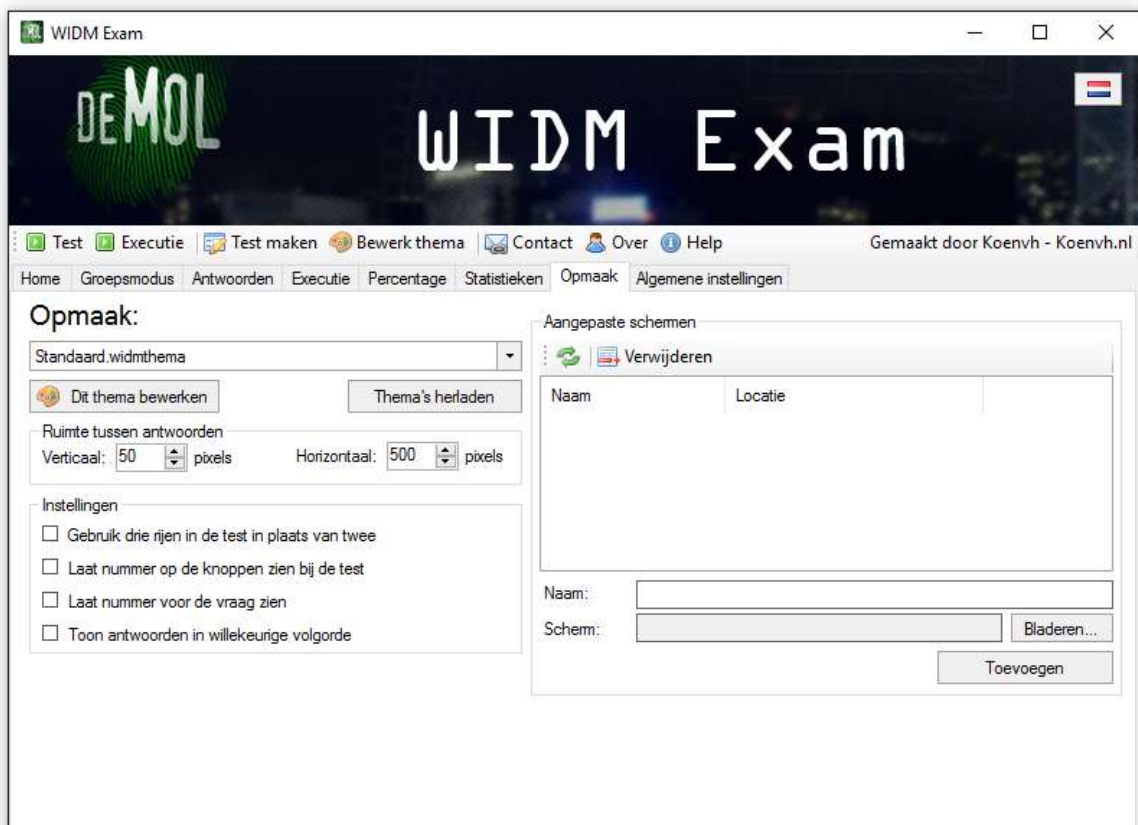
WIDM Exam

DE MOL

WIDM Exam

Test Executie Test maken Bewerk thema Contact Over Help

Gemaakt door Koenvh - Koenvh.nl

Home Groepsmodus Antwoorden Executie Percentage Statistieken Opmaak Algemene instellingen

Opmaak:

Standaard.widmthema

Dit thema bewerken

Thema's herladen

Ruimte tussen antwoorden

Verticaal: 50 pixels

Horizontaal: 500 pixels

Instellingen

Gebruik drie rijen in de test in plaats van twee

Laat nummer op de knoppen zien bij de test

Laat nummer voor de vraag zien

Toon antwoorden in willekeurige volgorde

Aangepaste schermen

Verwijderen

| Naam | Locatie |
|---|---|

Naam:

Scherm:

Bladeren...

Toevoegen